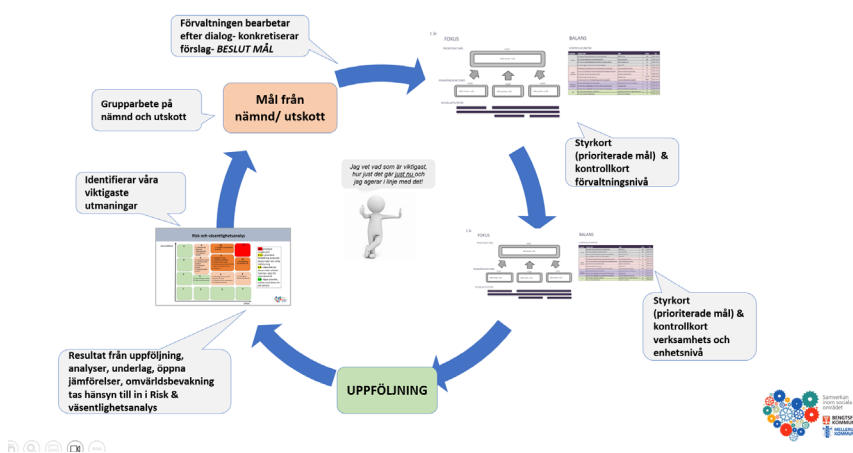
Förvaltningen bearbetar efter dialog- konkretiserar förslag- *BESLUT MÅL*

Grupparbete på nämnd och utskott

Mål från nämnd/ utskott

FOKUS

BALANS

Styrkort (prioriterade mål) & kontrollkort förvaltningsnivå

Identifierar våra viktigaste utmaningar

Jag vet vad som är viktigast, hur just det går just nu och jag agerar i linje med det!

Risk och väsentlighetsanalys

FOKUS

BALANS

Styrkort (prioriterade mål) & kontrollkort verksamhets och enhetsnivå

Resultat från uppföljning, analyser, underlag, öppna jämförelser, omvärldsbevakning tas hänsyn till in i Risk & väsentlighetsanalys

UPPFÖLJNING

Samverkan inom sociala området

BENGTSFORS KOMMUN

MELLERUDS KOMMUN